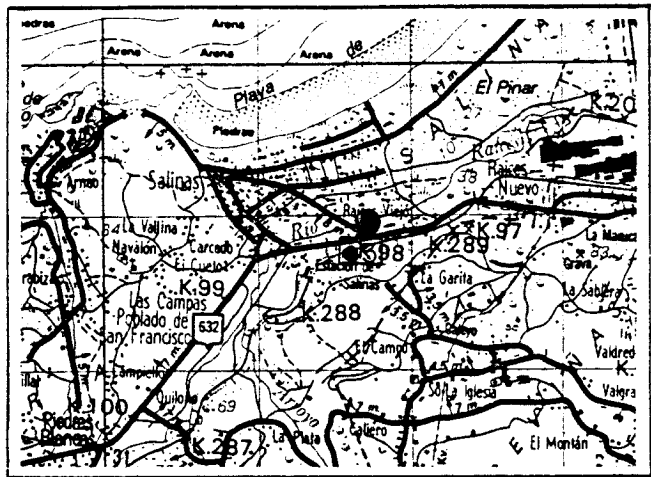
Piedras
Arena
Arena
Arena
Arena de
Playa
El Pinar
K.20
Piedras
S
A
L
Raíces
Nuevo
Salinas
Arnao
Río
Raíces Viejo
K.97
La Vallina
Navalón
Carcedo
El Cueto
398
K.289
Estación de Salinas
La Garita
Grava
La Sablera
K.99
Las Campas
Poblado de San Francisco
632
K.288
El Campo
Valdredo
Quiloño
San la Iglesia
Valgra
Piedras Blancas
K.287
La Plata
Callero
El Montán
E